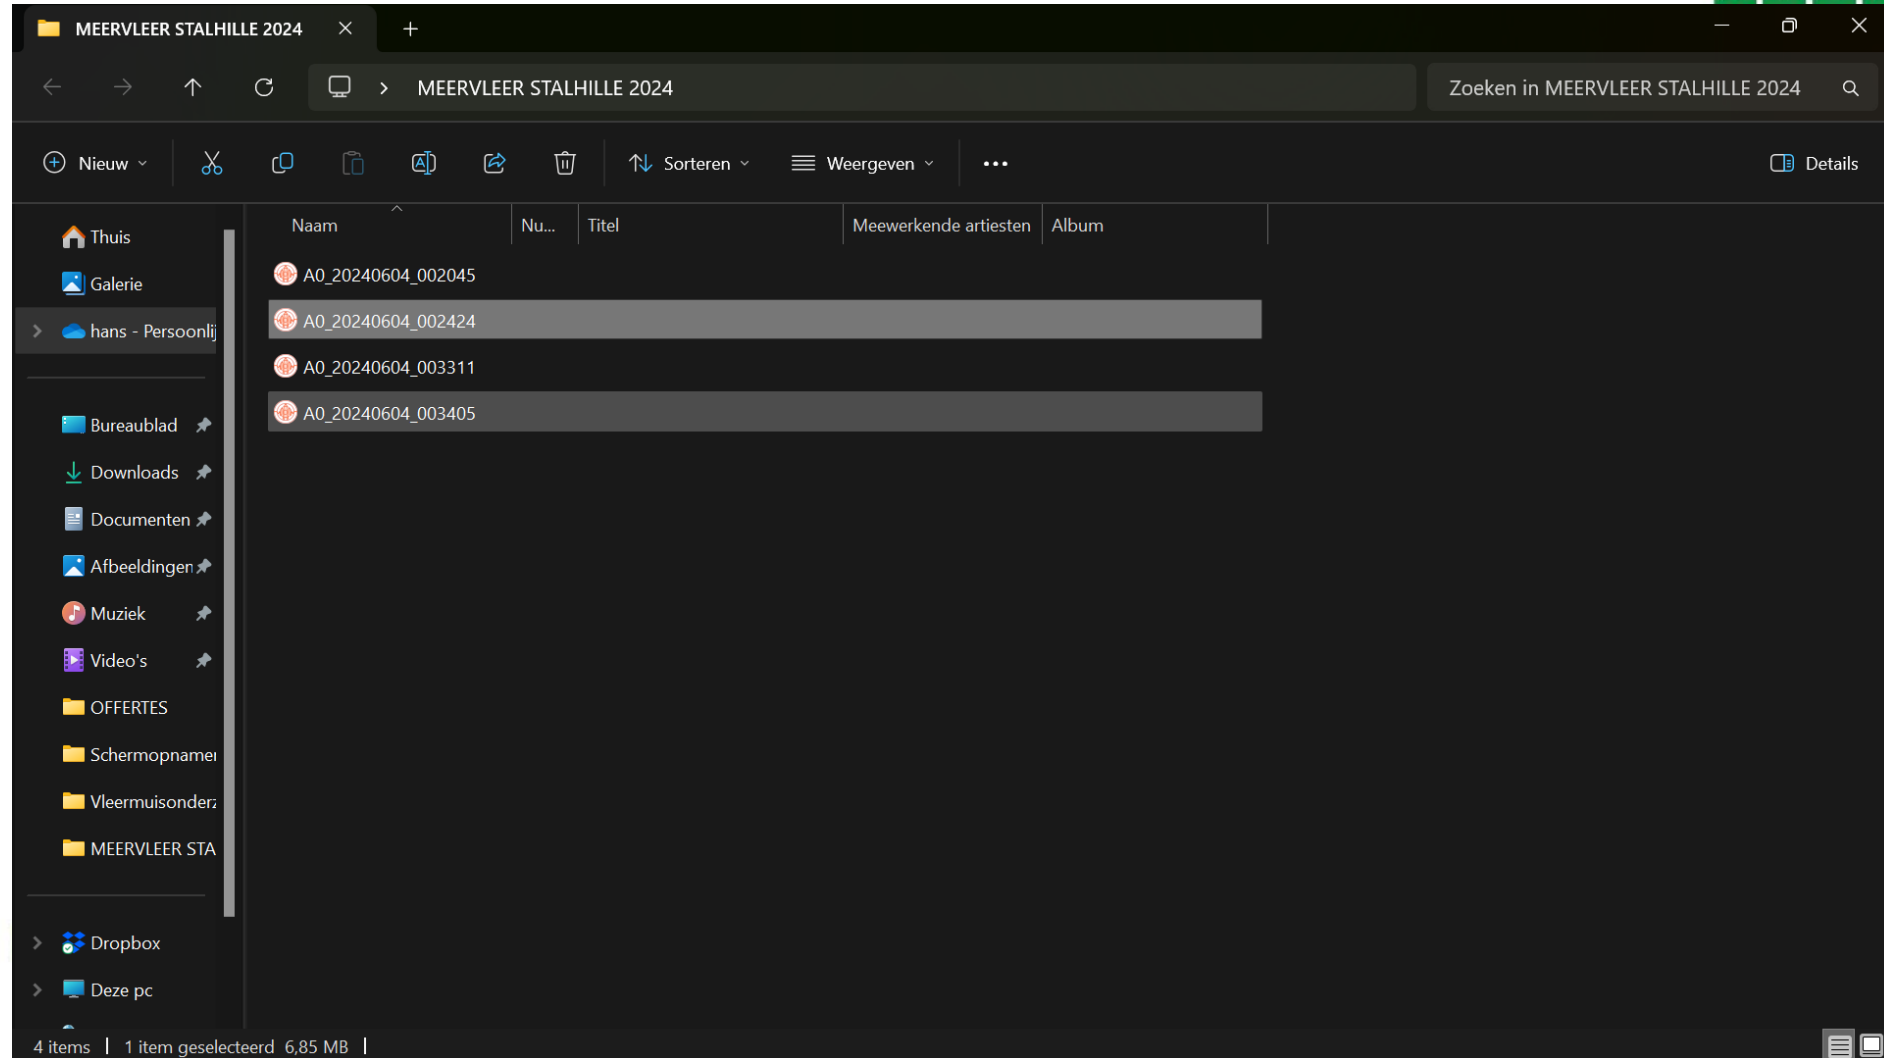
MEERVLEER STALHILLE 2024

MEERVLEER STALHILLE 2024

Zoeken in MEERVLEER STALHILLE 2024

Nieuw

Sorteren

Weergeven

...

Details

Thuis
Galerie
hans - Persoonlij
Bureaublad
Downloads
Documenten
Afbeeldingen
Muziek
Video's
OFFERTES
Schermopnamen
Vleermuisonderz
MEERVLEER STA
Dropbox
Deze pc

| Naam | Nu... | Titel | Meewerkende artiesten | Album |
|---|---|---|---|---|
| A0_20240604_002045 | | | | |
| A0_20240604_002424 | | | | |
| A0_20240604_003311 | | | | |
| A0_20240604_003405 | | | | |

4 items | 1 item geselecteerd 6,85 MB |